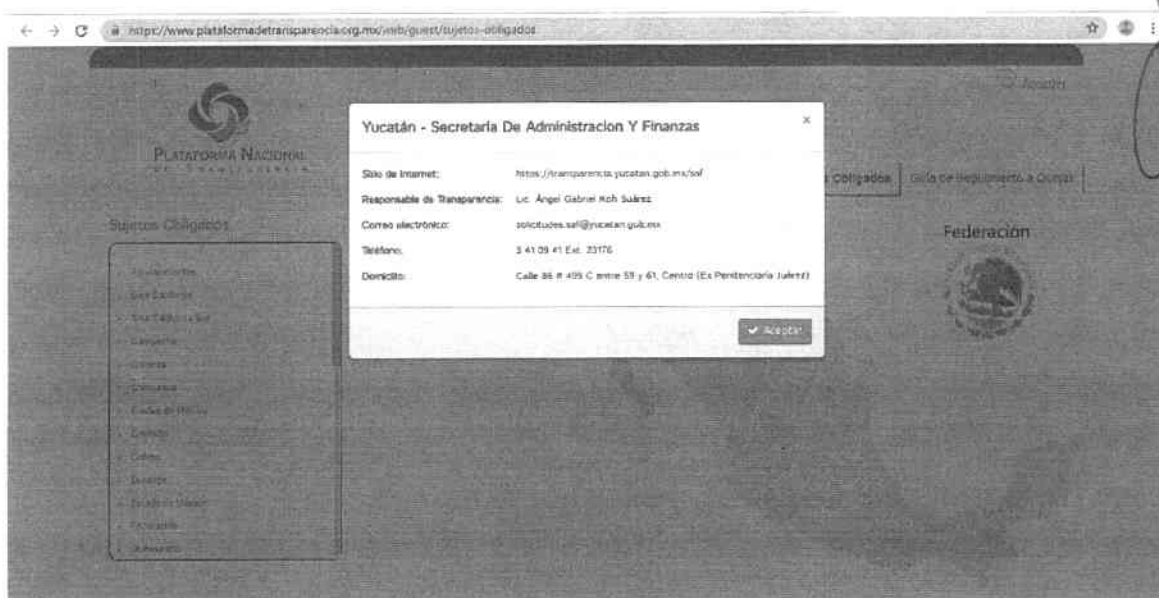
https://www.plataformadetransparencia.org.mx/web/guest/sujetos-obligados

Acceder

Plataforma Nacional de Transparencia

Sujetos Obligados

Aguascalientes
Baja California
Baja California Sur
Campeche
Chiapas
Chihuahua
Ciudad de México
Coahuila
Colima
Durango
Estado de México
Guanajuato
Guerrero

Sujetos Obligados | Guía de Seguimiento a Quejas

Federación

Yucatán - Secretaria De Administracion Y Finanzas

×

| | |
|---|---|
| Sitio de Internet: | https://transparencia.yucatan.gob.mx/saf |
| Responsable de Transparencia: | Lic. Ángel Gabriel Koh Suárez |
| Correo electrónico: | solicitudes.saf@yucatan.gob.mx |
| Teléfono: | 9 41 09 41 Ext. 23176 |
| Domicilio: | Calle 86 # 499 C entre 59 y 61, Centro (Ex Penitenciaria Juárez) |

✔ Aceptar